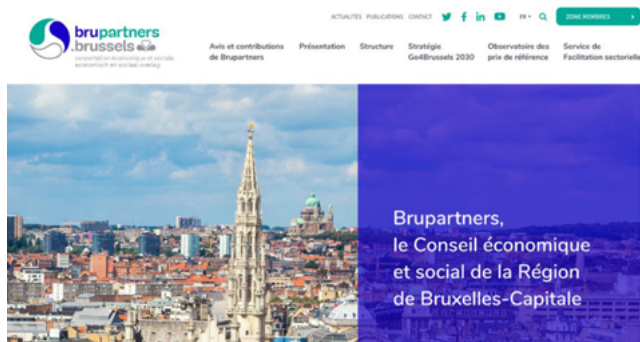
brupartners
.brussels
conseil économique et social
economisch en sociaal overleg

ACTUALITÉS PUBLICATIONS CONTACT FR ZONE MEMBRES

Avis et contributions de Brupartners
Présentation
Structure
Stratégie Go4Brussels 2030
Observatoire des prix de référence
Service de Facilitation sectorielle

Brupartners,
le Conseil économique et social de la Région de Bruxelles-Capitale